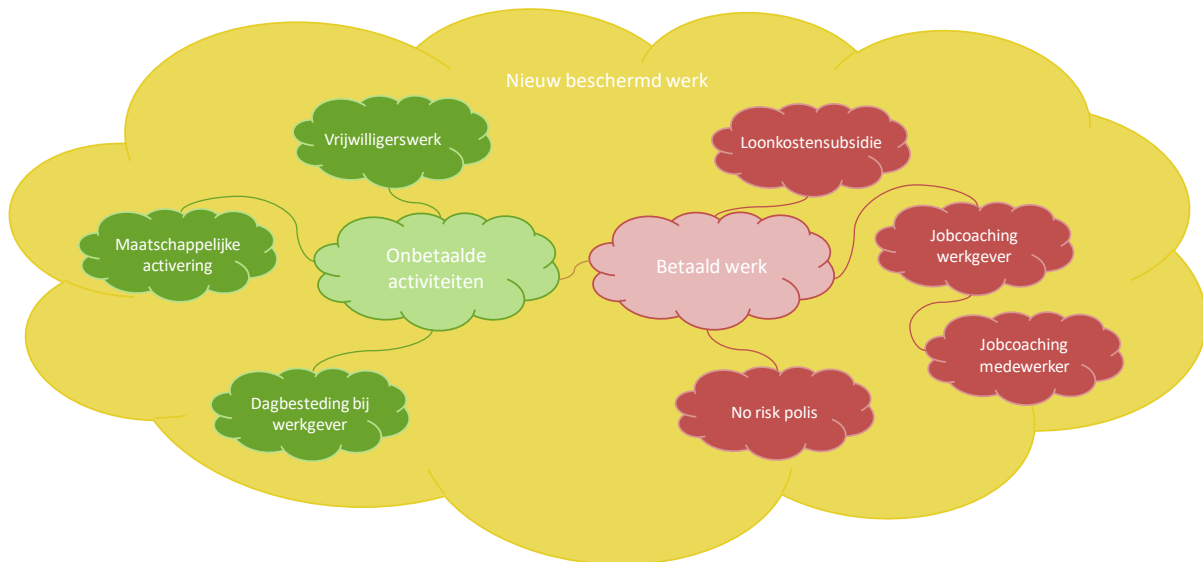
Nieuw beschermd werk

Vrijwilligerswerk

Maatschappelijke activering

Onbetaalde activiteiten

Dagbesteding bij werkgever

Loonkostensubsidie

Betaald werk

Jobcoaching werkgever

Jobcoaching medewerker

No risk polis